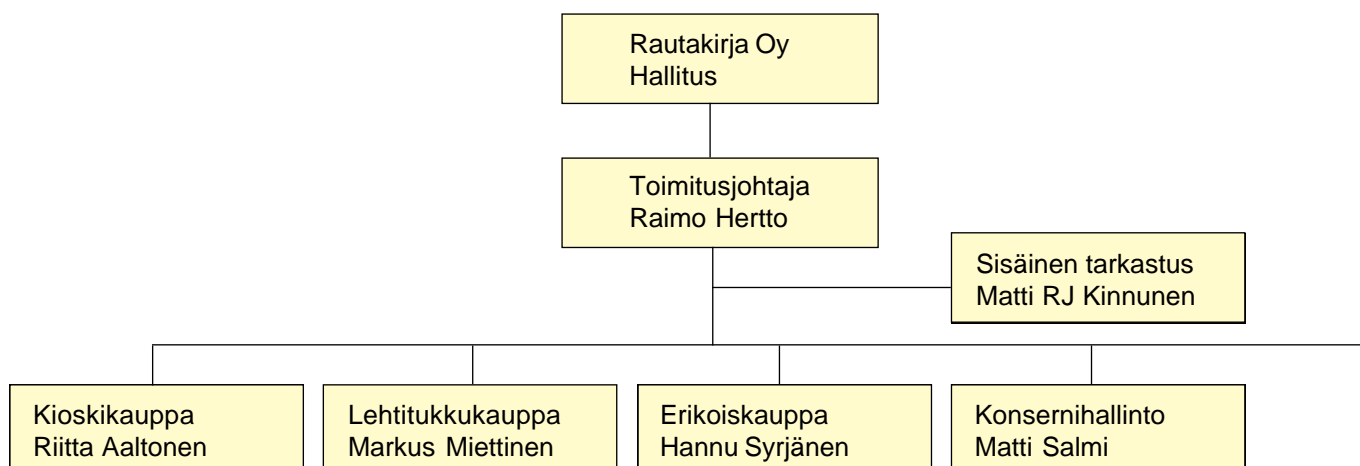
Rautakirja Oy
Hallitus

Toimitusjohtaja
Raimo Hertto

Sisäinen tarkastus
Matti RJ Kinnunen

Kioskikauppa
Riitta Aaltonen

Lehtitukkukauppa
Markus Miettinen

Erikoiskauppa
Hannu Syrjänen

Konsernihallinto
Matti Salmi